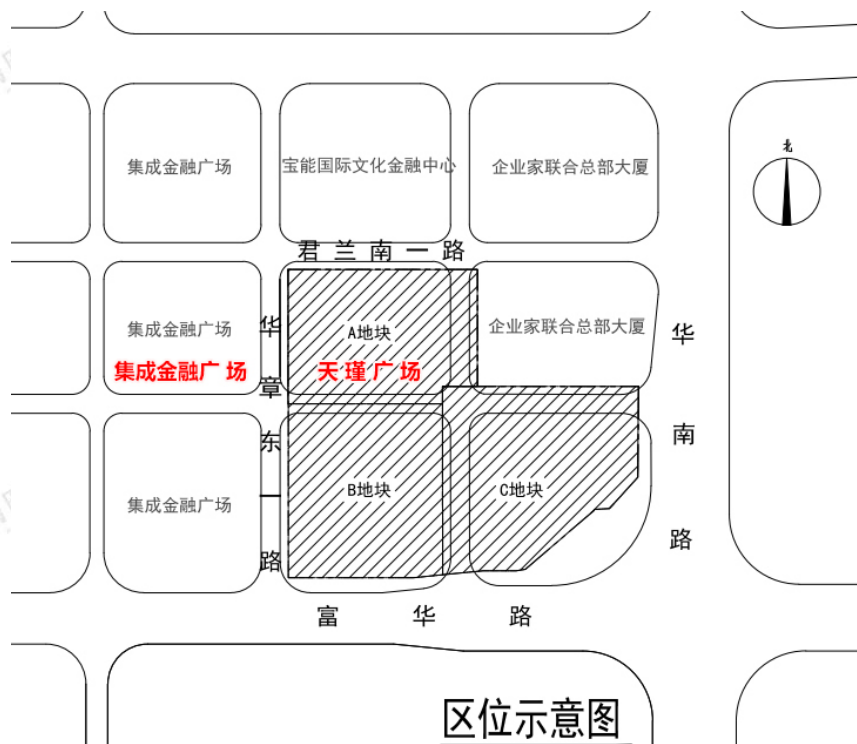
集成金融广场

宝能国际文化金融中心

企业家联合总部大厦

北

君 兰 南 一 路

集成金融广场

A地块

企业家联合总部大厦

华 章 东 一 路

集成金融广场

天 瑾 广 场

华 南 路

B地块

C地块

集成金融广场

富 华 路

区位示意图